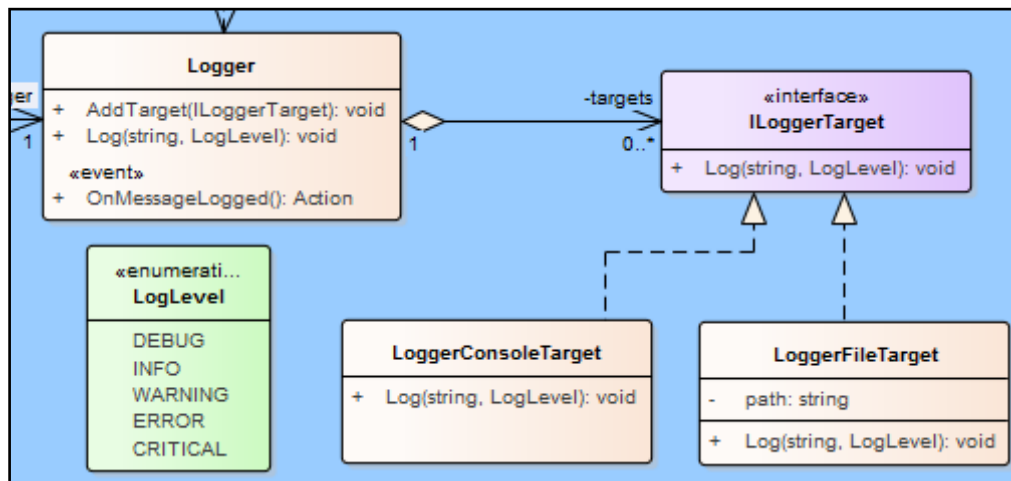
ger

1

Logger

+ AddTarget(ILoggerTarget): void
+ Log(string, LogLevel): void

«event»
+ OnMessageLogged(): Action

1

-targets

0..*

«interface»
ILoggerTarget

+ Log(string, LogLevel): void

«enumerati...
LogLevel

DEBUG
INFO
WARNING
ERROR
CRITICAL

LoggerConsoleTarget

+ Log(string, LogLevel): void

LoggerFileTarget

- path: string

+ Log(string, LogLevel): void